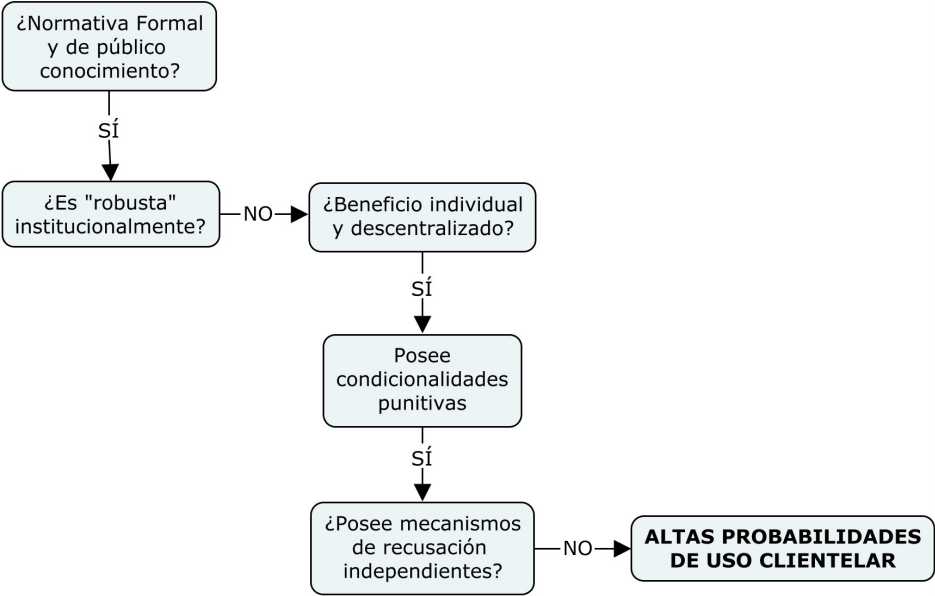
¿Normativa Formal y de público conocimiento?

SÍ

¿Es "robusta" institucionalmente?

NO

¿Beneficio individual y descentralizado?

SÍ

Posee condicionalidades punitivas

SÍ

¿Posee mecanismos de recusación independientes?

NO

ALTAS PROBABILIDADES DE USO CLIENTELAR